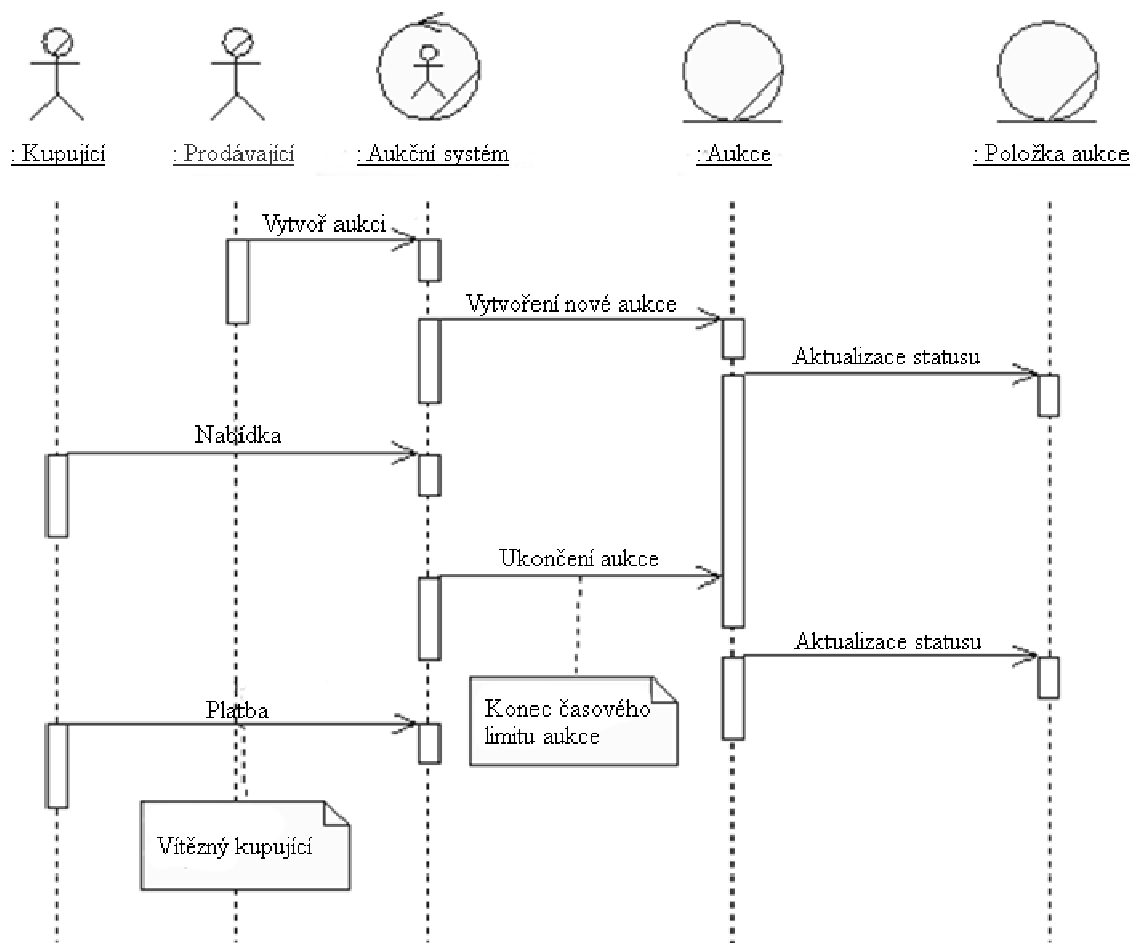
: Kupující

: Prodávající

: Aukční systém

:Aukce

: Položka aukce

Vytvoř aukci

Vytvoření nové aukce

Aktualizace statusu

Nabídka

Ukončení aukce

Aktualizace statusu

Platba

Konec časového limitu aukce

Vítězný kupující